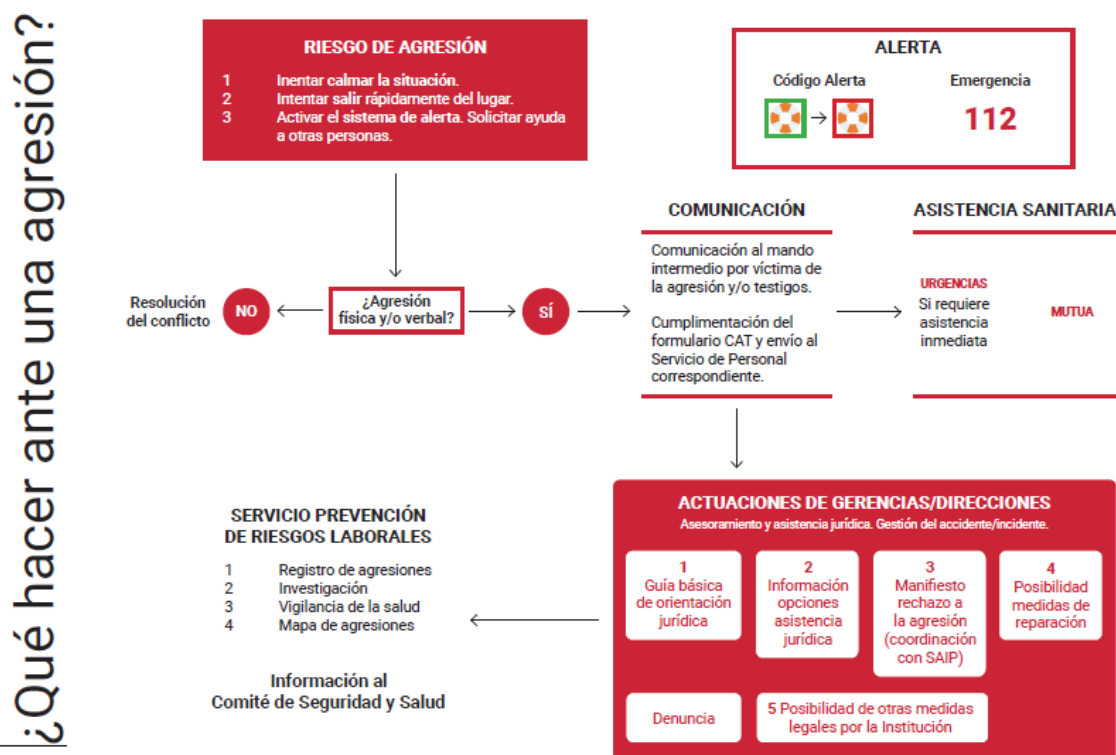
¿Qué hacer ante una agresión?

RIESGO DE AGRESIÓN

1 Inentar calmar la situación.
2 Intentar salir rápidamente del lugar.
3 Activar el sistema de alerta. Solicitar ayuda a otras personas.

ALERTA

Código Alerta

Emergencia

112

COMUNICACIÓN

Comunicación al mando intermedio por víctima de la agresión y/o testigos.

Cumplimentación del formulario CAT y envío al Servicio de Personal correspondiente.

ASISTENCIA SANITARIA

URGENCIAS
Si requiere asistencia inmediata

MUTUA

Resolución del conflicto

NO

¿Agresión física y/o verbal?

SÍ

ACTUACIONES DE GERENCIAS/DIRECCIONES
Asesoramiento y asistencia jurídica. Gestión del accidente/incidente.

1 Guía básica de orientación jurídica

2 Información opciones asistencia jurídica

3 Manifiesto rechazo a la agresión (coordinación con SAIP)

4 Posibilidad medidas de reparación

Denuncia

5 Posibilidad de otras medidas legales por la Institución

SERVICIO PREVENCIÓN DE RIESGOS LABORALES

1 Registro de agresiones
2 Investigación
3 Vigilancia de la salud
4 Mapa de agresiones

Información al Comité de Seguridad y Salud